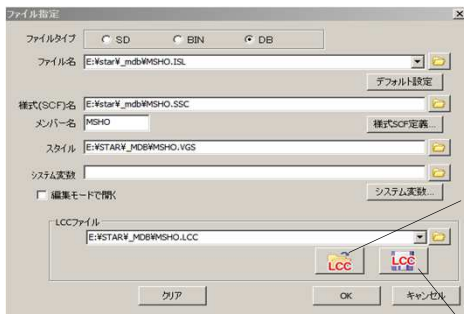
ファイル指定

×

ファイルタイプ
SD
BIN
DB

ファイル名 E:¥star¥_mdb¥MSHO.ISL

デフォルト設定

様式(SCF)名 E:¥star¥_mdb¥MSHO.SSC

メンバー名 MSHO

様式SCF定義...

スタイル E:¥STAR¥_MDB¥MSHO.VGS

システム変数

編集モードで開く

システム変数...

LCCファイル

E:¥STAR¥_MDB¥MSHO.LCC

LCC

LCC

クリア

OK

キャンセル